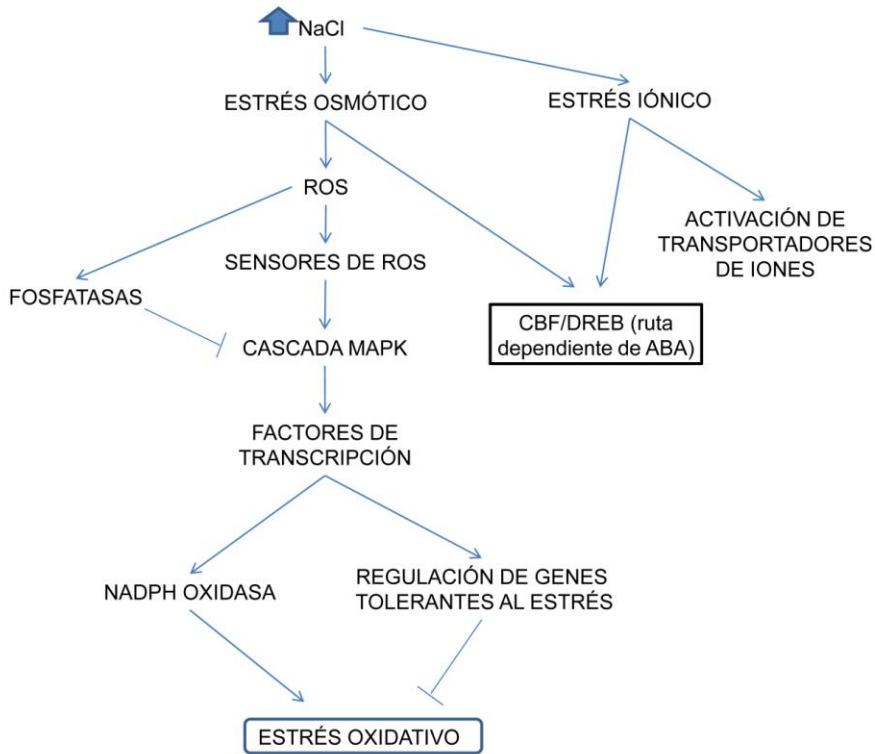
NaCl

ESTRÉS OSMÓTICO

ESTRÉS IÓNICO

ROS

SENSORES DE ROS

ACTIVACIÓN DE TRANSPORTADORES DE IONES

FOSFATASAS

CBF/DREB (ruta dependiente de ABA)

CASCADA MAPK

FACTORES DE TRANSCRIPCIÓN

NADPH OXIDASA

REGULACIÓN DE GENES TOLERANTES AL ESTRÉS

ESTRÉS OXIDATIVO